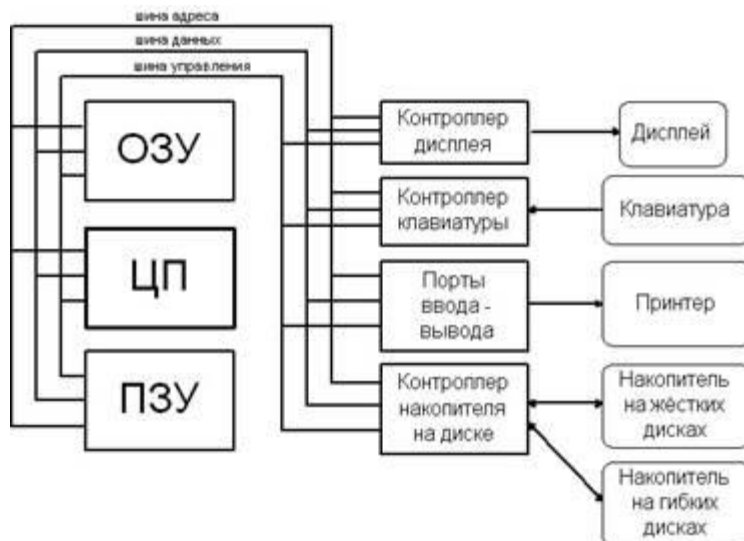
шина адреса
шина данных
шина управления

ОЗУ

ЦП

ПЗУ

Контроллер дисплея

Контроллер клавиатуры

Порты ввода - вывода

Контроллер накопителя на диске

Дисплей

Клавиатура

Принтер

Накопитель на жёстких дисках

Накопитель на гибких дисках